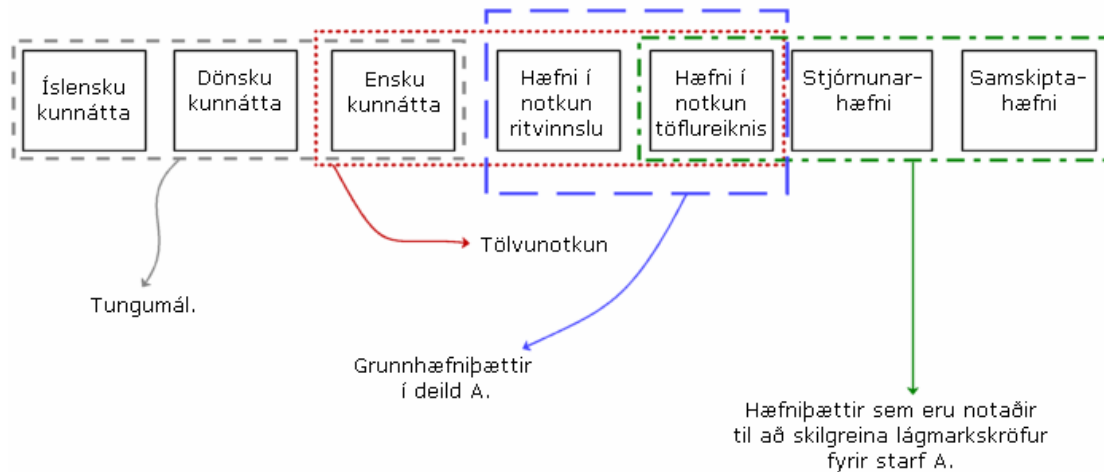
Íslensku kunnátta

Dönsku kunnátta

Ensku kunnátta

Hæfni í notkun ritvinnslu

Hæfni í notkun töflureiknis

Stjórnunarhæfni

Samskiptahæfni

Tölvunotkun

Tungumál.

Grunnhæfniþættir í deild A.

Hæfniþættir sem eru notaðir til að skilgreina lágmarkskröfur fyrir starf A.